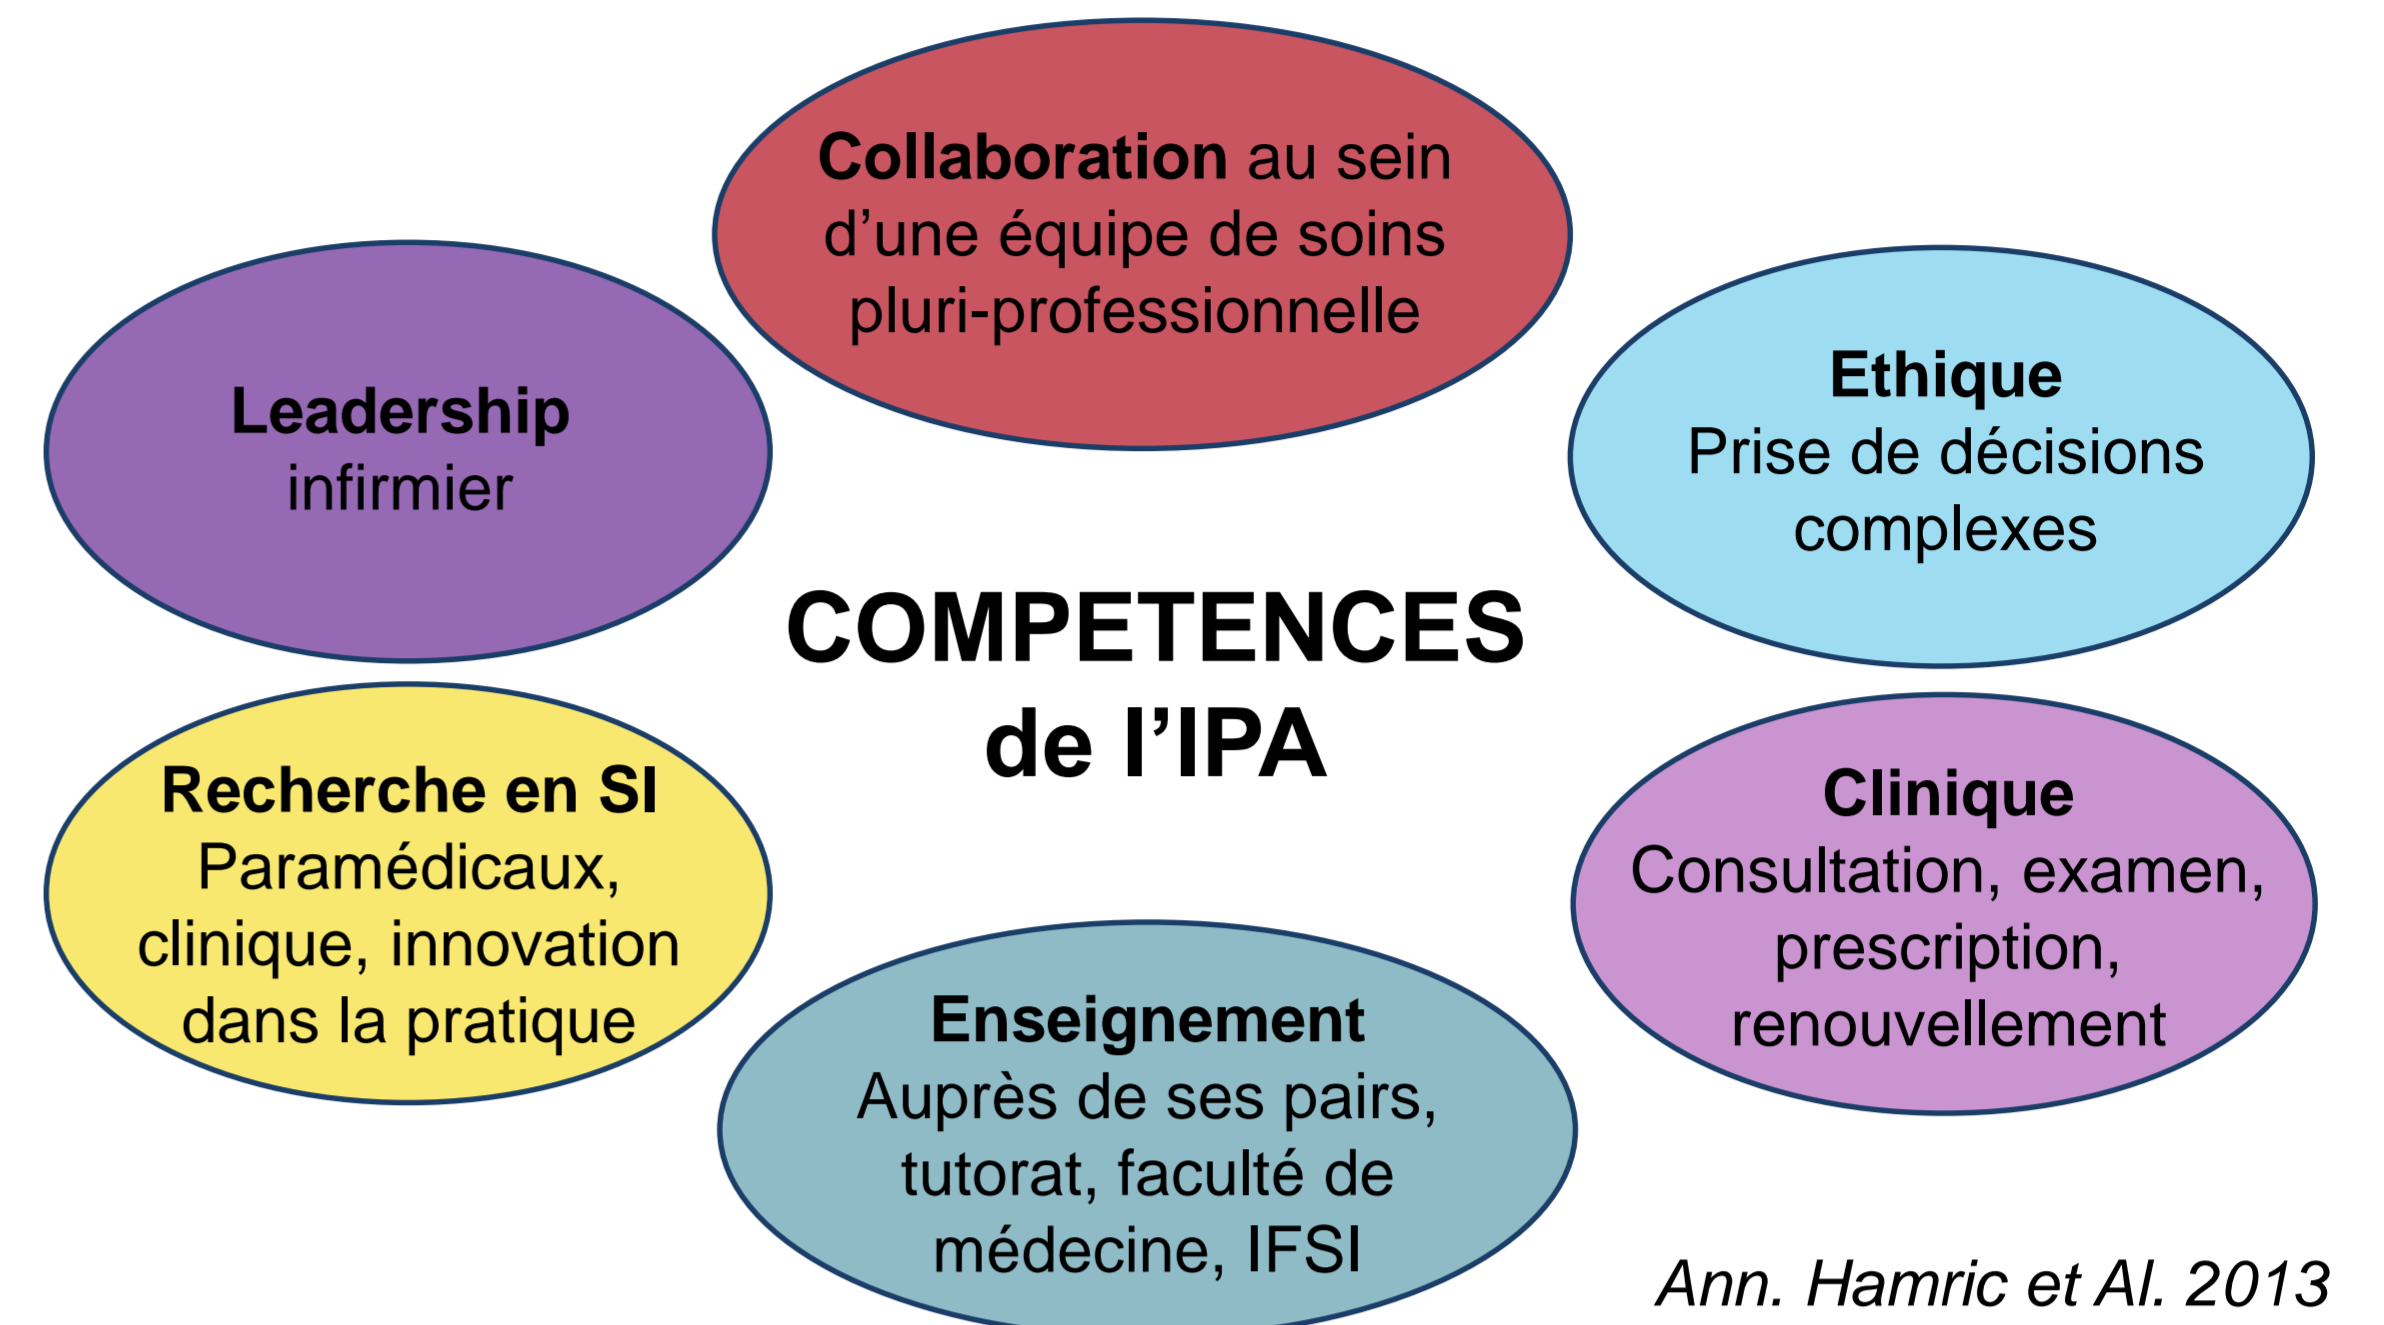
Collaboration au sein d’une équipe de soins pluri-professionnelle

Leadership infirmier

Ethique
Prise de décisions complexes

COMPETENCES de l’IPA

Recherche en SI
Paramédicaux, clinique, innovation dans la pratique

Clinique
Consultation, examen, prescription, renouvellement

Enseignement
Auprès de ses pairs, tutorat, faculté de médecine, IFSI

Ann. Hamric et Al. 2013